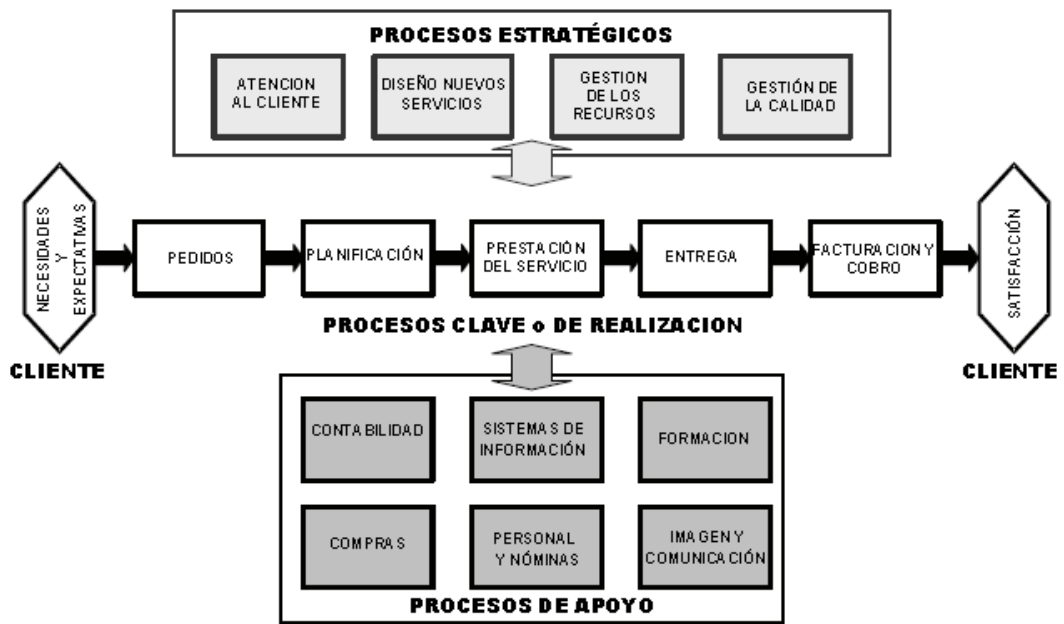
PROCESOS ESTRATÉGICOS

ATENCION AL CLIENTE

DISEÑO NUEVOS SERVICIOS

GESTION DE LOS RECURSOS

GESTIÓN DE LA CALIDAD

NECESIDADES Y EXPECTATIVAS

PEDIDOS

PLANIFICACIÓN

PRESTACIÓN DEL SERVICIO

ENTREGA

FACTURACION Y COBRO

SATISFACCIÓN

PROCESOS CLAVE o DE REALIZACION

CLIENTE

CLIENTE

CONTABILIDAD

SISTEMAS DE INFORMACIÓN

FORMACION

COMPRAS

PERSONAL Y NÓMINAS

IMAGEN Y COMUNICACIÓN

PROCESOS DE APOYO